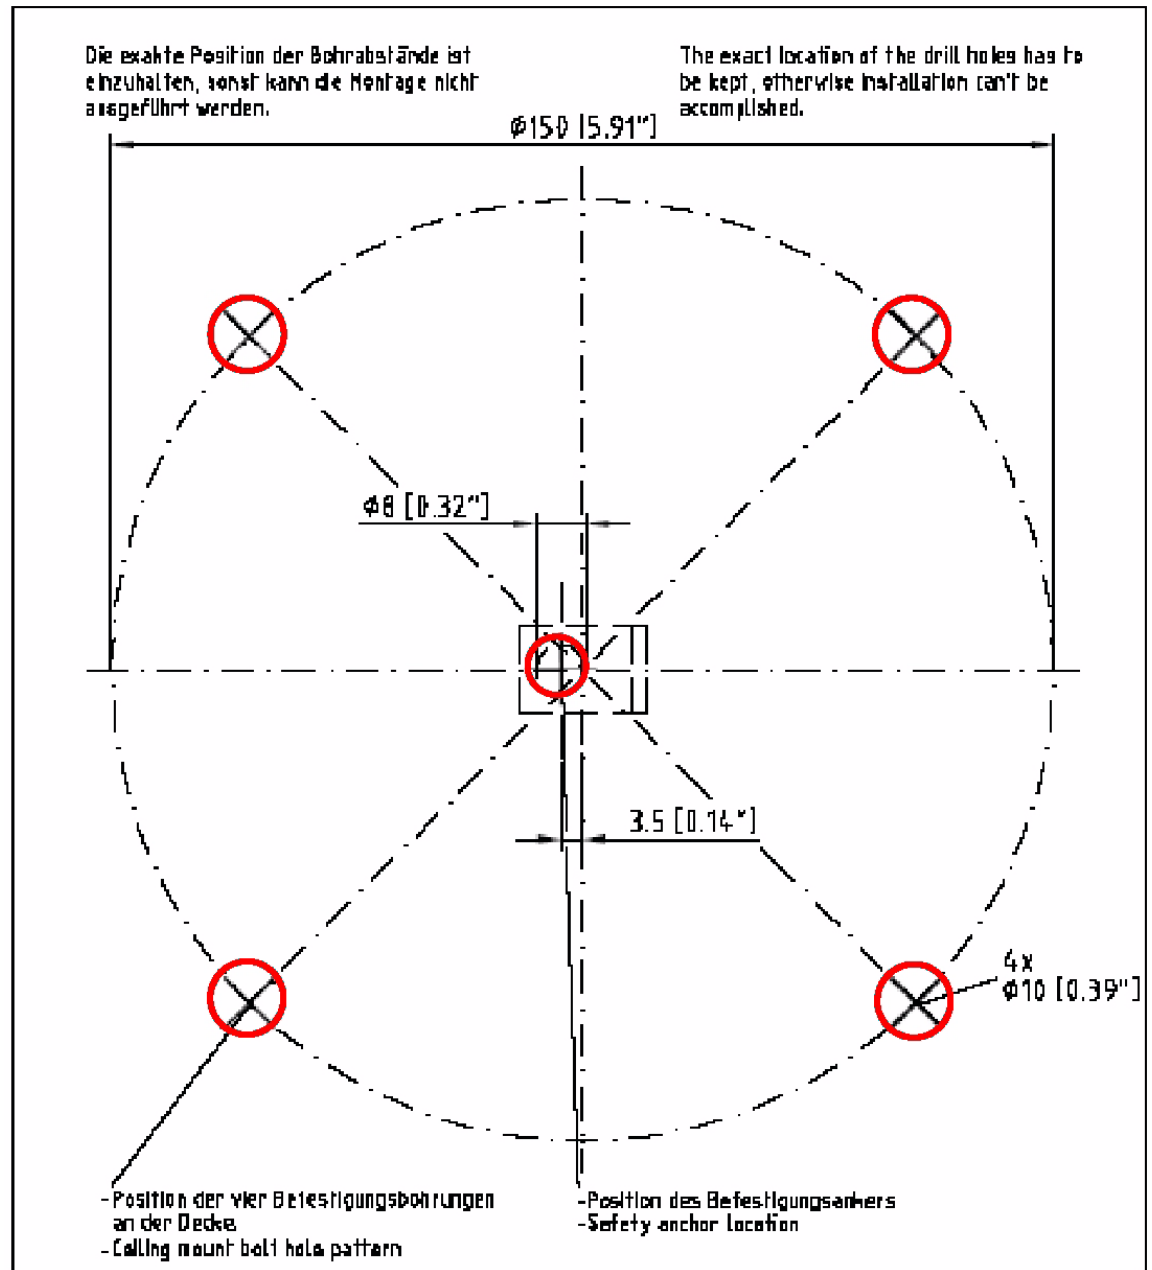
Die exakte Position der Bohrabstände ist einzuhalten, sonst kann die Montage nicht ausgeführt werden.

The exact location of the drill holes has to be kept, otherwise installation can't be accomplished.

Ø150 [5.91"]

Ø8 [0.32"]

3.5 [0.14"]

4x
Ø10 [0.39"]

-Position der vier Befestigungsbohrungen an der Decke
-Ceiling mount bolt hole pattern

-Position des Befestigungsankers
-Safety anchor location